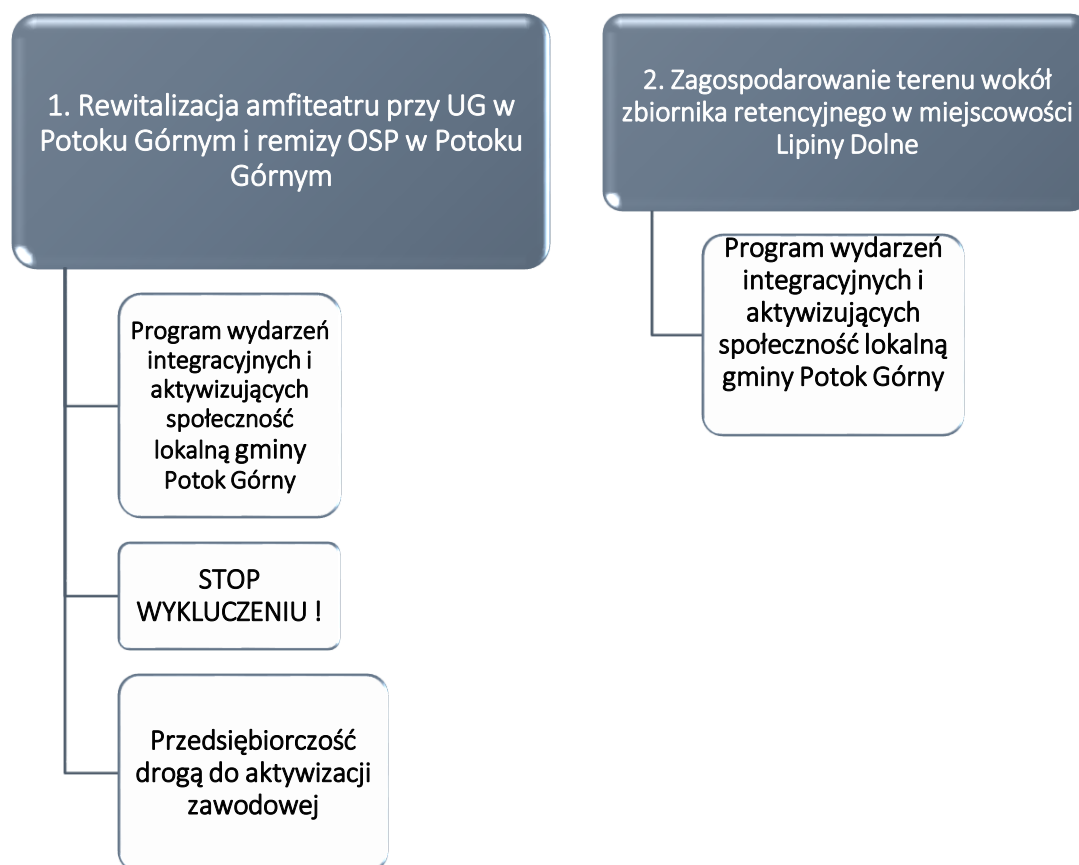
1. Rewitalizacja amfiteatru przy UG w Potoku Górnym i remizy OSP w Potoku Górnym

Program wydarzeń integracyjnych i aktywizujących społeczność lokalną gminy Potok Górny

STOP WYKLUCZENIU !

Przedsiębiorczość drogą do aktywizacji zawodowej

2. Zagospodarowanie terenu wokół zbiornika retencyjnego w miejscowości Lipiny Dolne

Program wydarzeń integracyjnych i aktywizujących społeczność lokalną gminy Potok Górny